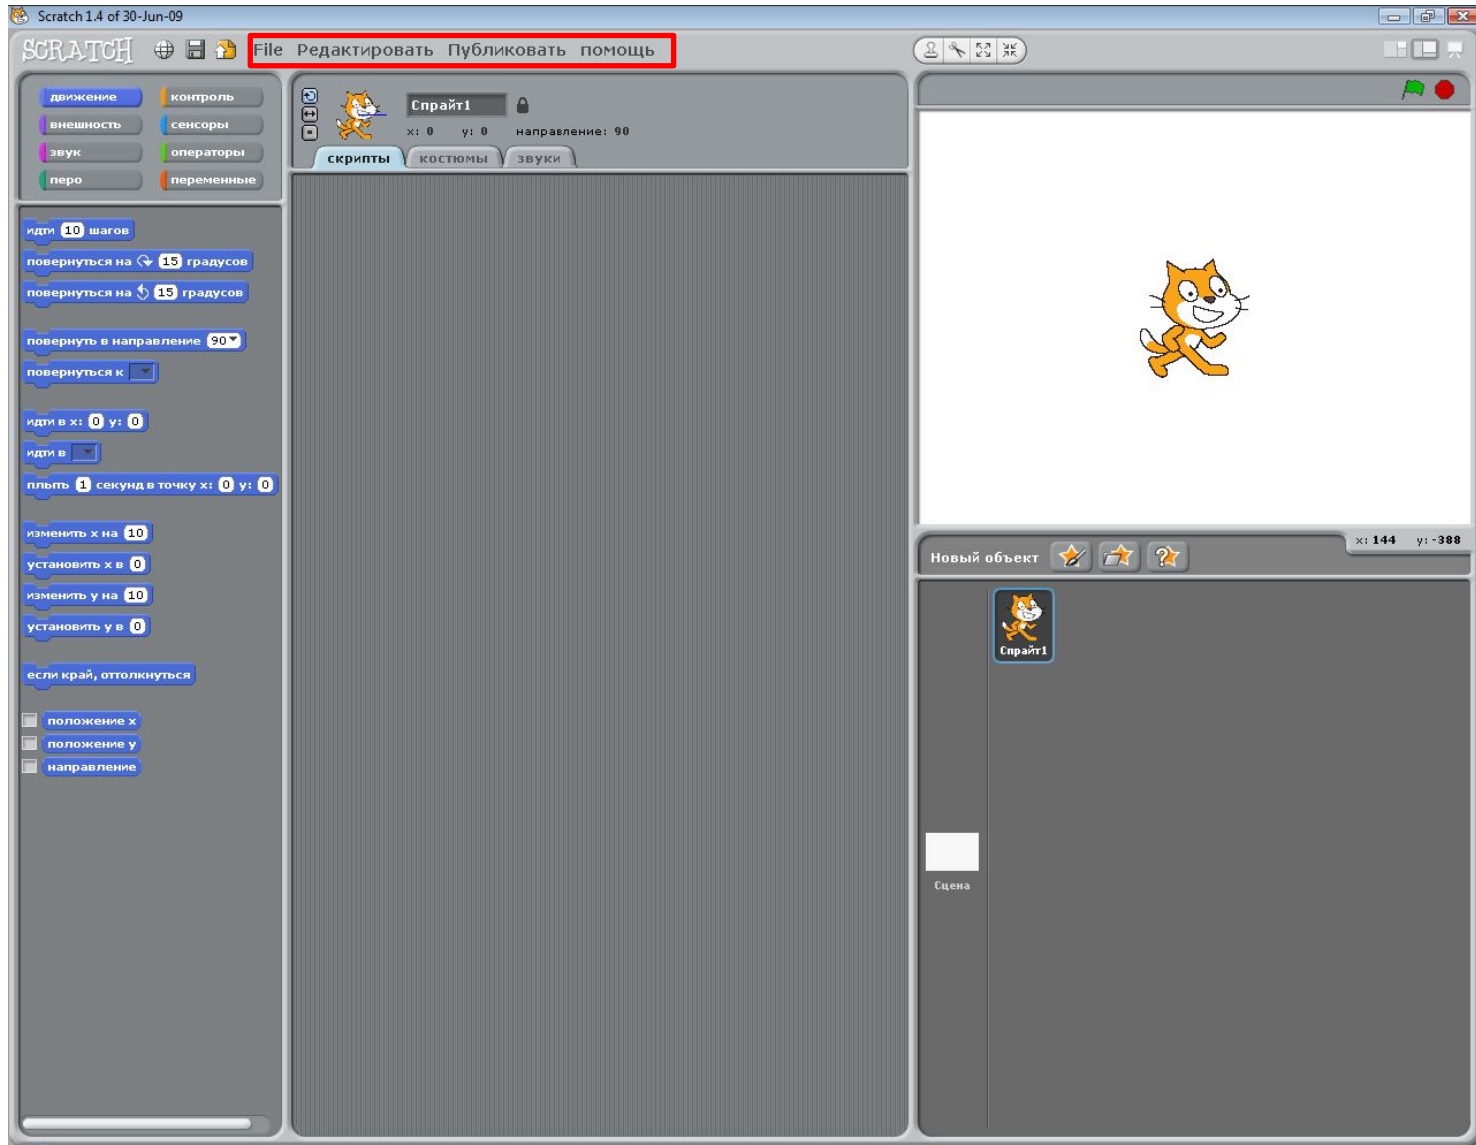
Scratch 1.4 of 30-Jun-09

SCRATCH

File Редактировать Публиковать помощь

движение
внешность
звук
перо
контроль
сенсоры
операторы
переменные

Спрайт1
x: 0 y: 0 направление: 90

скрипты
костюмы
звуки

идти 10 шагов
повернуться на 15 градусов
повернуться на 15 градусов
повернуть в направление 90
повернуться к
идти в x: 0 y: 0
идти в
плыть 1 секунд в точку x: 0 y: 0
изменить x на 10
установить x в 0
изменить y на 10
установить y в 0
если край, оттолкнуться
положение x
положение y
направление

x: 144 y: -388

Новый объект

Спрайт1

Сцена